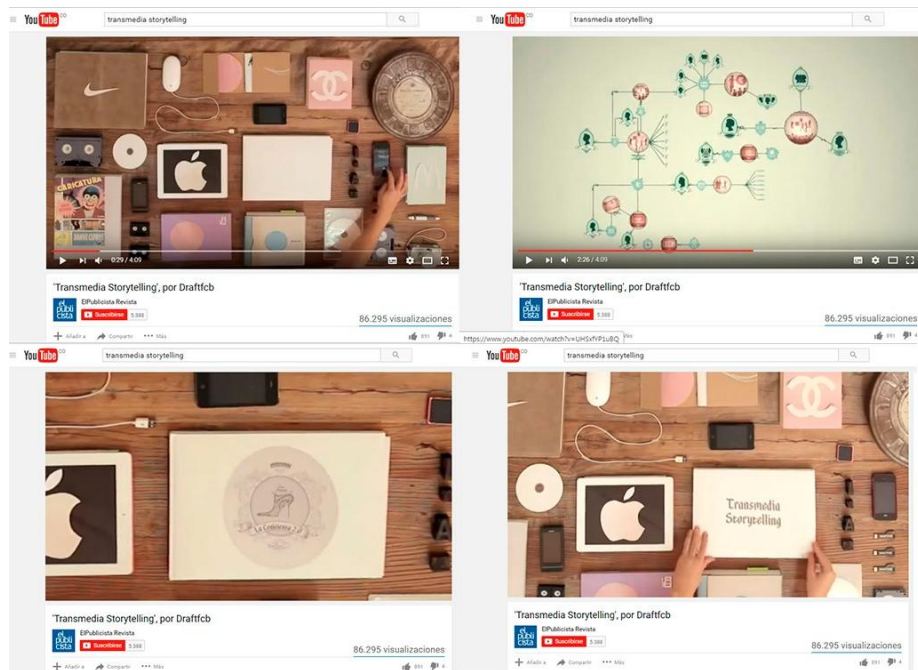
YouTube transmedia storytelling

0:29 / 4:09

'Transmedia Storytelling', por Draftfcb

ElPublicista Revista

Suscribirse 5.388

86.295 visualizaciones

Añadir a Compartir Más

YouTube transmedia storytelling

2:26 / 4:09

'Transmedia Storytelling', por Draftfcb

ElPublicista Revista

Suscribirse 5.388

86.295 visualizaciones

https://www.youtube.com/watch?v=UHSxfVP1uBQ

YouTube transmedia storytelling

'Transmedia Storytelling', por Draftfcb

ElPublicista Revista

Suscribirse 5.388

86.295 visualizaciones

Añadir a Compartir Más

YouTube transmedia storytelling

Transmedia Storytelling

'Transmedia Storytelling', por Draftfcb

ElPublicista Revista

Suscribirse 5.388

86.295 visualizaciones

Añadir a Compartir Más